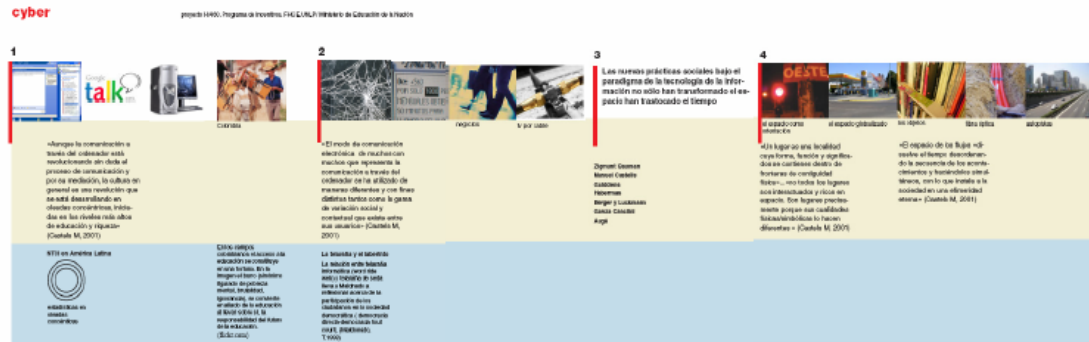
cyber

proyecto IV400. Programa de Incentivos. FHD EUNLP. Ministerio de Educación de la Nación

1

talk

Colombia

«Aunque la comunicación a través del ordenador está revolucionando sin duda el proceso de comunicación y por su mediación, la cultura en general es una revolución que se está desarrollando en oleadas concéntricas, iniciadas en los niveles más altos de educación y riqueza» (Castells M, 2001)

NTIS en América Latina

estadísticas en oleadas concéntricas

En los cuadros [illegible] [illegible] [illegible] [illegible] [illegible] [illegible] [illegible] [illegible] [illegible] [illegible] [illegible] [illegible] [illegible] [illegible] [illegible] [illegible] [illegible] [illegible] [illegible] de la educación. (Sólo cine)

2

negocios

tv por cable

«El modo de comunicación electrónica de muchos con muchos que representa la comunicación a través del ordenador se ha utilizado de maneras diferentes y con fines distintos tantos como la gama de variación social y contextual que existe entre sus usuarios» (Castells M, 2001)

La Islandia y el laberinto

La relación entre Islandia informática (word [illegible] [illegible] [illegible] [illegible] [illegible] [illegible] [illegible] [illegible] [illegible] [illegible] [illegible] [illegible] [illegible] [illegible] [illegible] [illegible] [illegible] T 1996)

3

Los nuevas prácticas sociales bajo el paradigma de la tecnología de la información no sólo han transformado el espacio han trastocado el tiempo

Zigmunt Bauman
Manuel Castells
Baldiñera
Habermas
Berger y Luckmann
Garcia Canclini
Augé

4

el espacio como situación

el espacio globalizado

los objetos

fibra óptica

autopistas

«Un lugar es una localidad cuya forma, función y significados se contienen dentro de fronteras de contigüidad física», «no todos los lugares son interactivos y ricos en espacio. Son lugares precisamente porque sus cualidades físicas/simbólicas lo hacen diferentes» (Castells M, 2001)

«El espacio de los flujos «disuelve el tiempo desordenando la secuencia de los acontecimientos y haciéndolos simultáneos, con lo que instala a la sociedad en una efimeridad eterna» (Castells M, 2001)